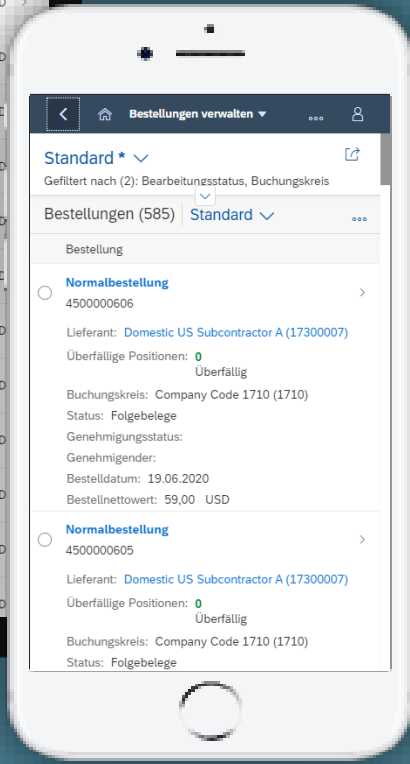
Bestellungen verwalten

Standard *

Gefiltert nach (2): Bearbeitungsstatus, Buchungskreis

Bestellungen (585) Standard

Bestellung

Normalbestellung
4500000606

Lieferant: Domestic US Subcontractor A (17300007)

Überfällige Positionen: 0
Überfällig

Buchungskreis: Company Code 1710 (1710)

Status: Folgebelege

Genehmigungsstatus:

Genehmigender:

Bestelldatum: 19.06.2020

Bestellnettowert: 59,00 USD

Normalbestellung
4500000605

Lieferant: Domestic US Subcontractor A (17300007)

Überfällige Positionen: 0
Überfällig

Buchungskreis: Company Code 1710 (1710)

Status: Folgebelege